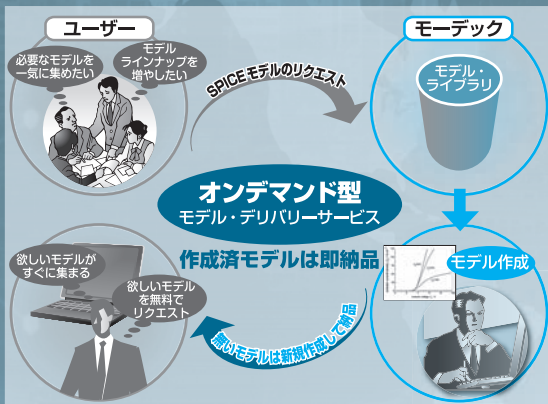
ユーザー

必要なモデルを一気に集めたい

モデルラインナップを増やしたい

SPICEモデルのリクエスト

モーデック

モデル・ライブラリ

オンデマンド型
モデル・デリバリーサービス

作成済モデルは即納品

モデル作成

欲しいモデルがすぐに集まる

欲しいモデルを無料でリクエスト

無いモデルは新規作成して納品